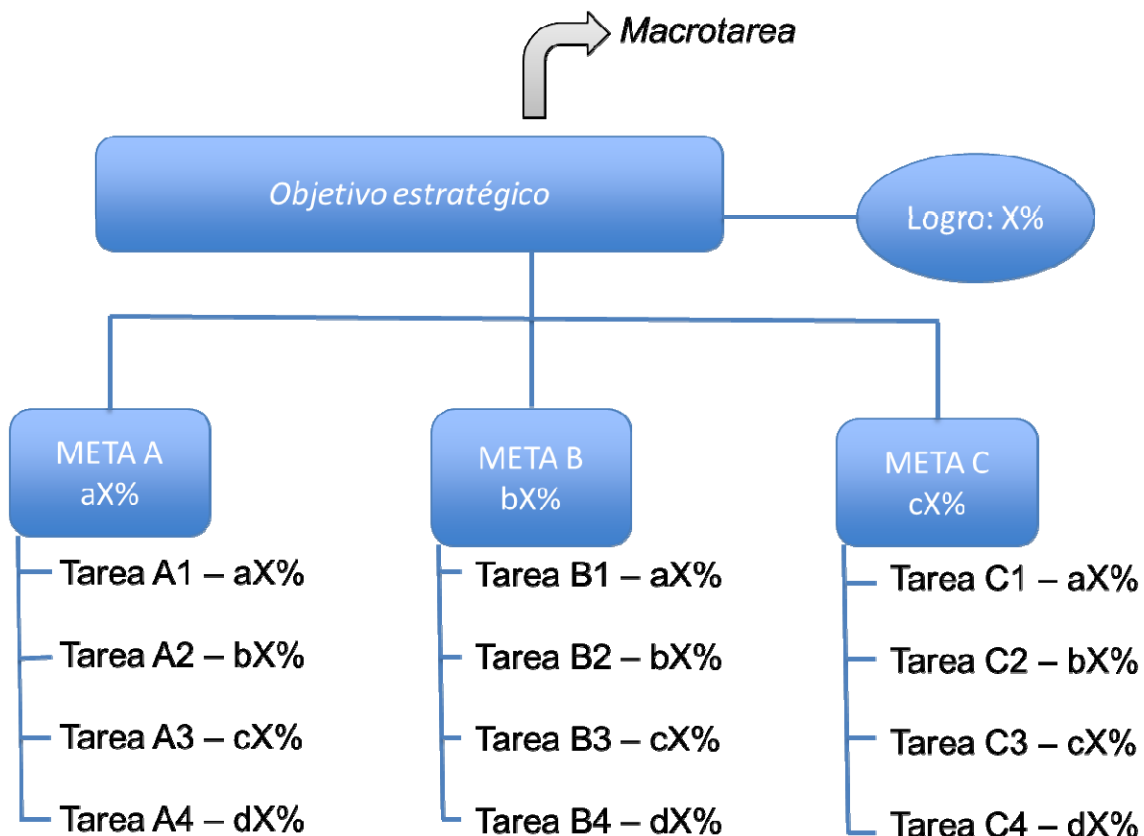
Macrotarea

Objetivo estratégico

Logro: X%

META A
aX%

Tarea A1 – aX%

Tarea A2 – bX%

Tarea A3 – cX%

Tarea A4 – dX%

META B
bX%

Tarea B1 – aX%

Tarea B2 – bX%

Tarea B3 – cX%

Tarea B4 – dX%

META C
cX%

Tarea C1 – aX%

Tarea C2 – bX%

Tarea C3 – cX%

Tarea C4 – dX%